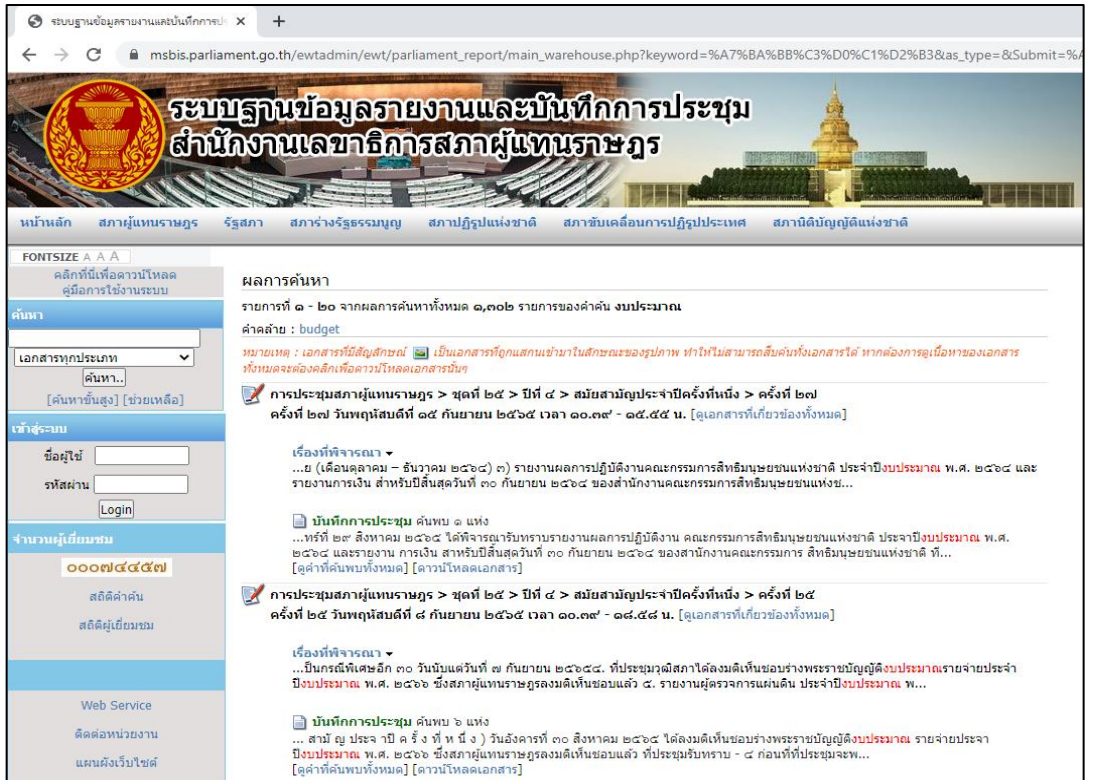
ระบบฐานข้อมูลรายงานและบันทึกการป ×

msbis.parliament.go.th/ewtadmin/ewt/parliament_report/main_warehouse.php?keyword=%A7%BA%BB%C3%D0%C1%D2%B3&as_type=&Submit=%A

ระบบฐานข้อมูลรายงานและบันทึกการประชุม
สำนักงานเลขาธิการสภาผู้แทนราษฎร

หน้าหลัก สภาผู้แทนราษฎร รัฐสภา สภาร่างรัฐธรรมนูญ สภาปฏิรูปแห่งชาติ สภาขับเคลื่อนการปฏิรูปประเทศ สภานิติบัญญัติแห่งชาติ

FONTSIZE A A A
คลิกที่นี่เพื่อดาวน์โหลดคู่มือการใช้งานระบบ

ค้นหา
เอกสารทุกประเภท
ค้นหา..
[ค้นหาขั้นสูง] [ช่วยเหลือ]

เข้าสู่ระบบ
ชื่อผู้ใช้
รหัสผ่าน
Login

จำนวนผู้เยี่ยมชม
๐๐๐๗๔๔๕๗
สถิติคำค้น
สถิติผู้เยี่ยมชม

Web Service
ติดต่อหน่วยงาน
แผนผังเว็บไซต์

ผลการค้นหา
รายการที่ ๑ - ๒๐ จากผลการค้นหาทั้งหมด ๑,๓๐๒ รายการของคำค้น งบประมาณ
คำคล้าย : budget
หมายเหตุ : เอกสารที่มีสัญลักษณ์ เป็นเอกสารที่ถูกแสกนเข้ามาในลักษณะของรูปภาพ ทำให้ไม่สามารถสืบค้นทั้งเอกสารได้ หากต้องการดูเนื้อหาของเอกสารทั้งหมดจะต้องคลิกเพื่อดาวน์โหลดเอกสารนั้นๆ

การประชุมสภาผู้แทนราษฎร > ชุดที่ ๒๕ > ปีที่ ๔ > สมัยสามัญประจำปีครั้งที่หนึ่ง > ครั้งที่ ๒๗
ครั้งที่ ๒๗ วันพฤหัสบดีที่ ๑๕ กันยายน ๒๕๖๕ เวลา ๑๐.๓๙ - ๑๕.๕๕ น. [ดูเอกสารที่เกี่ยวข้องทั้งหมด]

เรื่องที่พิจารณา
...ย (เดือนตุลาคม – ธันวาคม ๒๕๖๔) ๓) รายงานผลการปฏิบัติงานคณะกรรมการสิทธิมนุษยชนแห่งชาติ ประจำปีงบประมาณ พ.ศ. ๒๕๖๔ และรายงานการเงิน สำหรับปีสิ้นสุดวันที่ ๓๐ กันยายน ๒๕๖๔ ของสำนักงานคณะกรรมการสิทธิมนุษยชนแห่งช...

บันทึกการประชุม ค้นพบ ๑ แห่ง
...ทร์ที่ ๒๙ สิงหาคม ๒๕๖๕ ได้พิจารณารับทราบรายงานผลการปฏิบัติงาน คณะกรรมการสิทธิมนุษยชนแห่งชาติ ประจำปีงบประมาณ พ.ศ. ๒๕๖๔ และรายงาน การเงิน สำหรับปีสิ้นสุดวันที่ ๓๐ กันยายน ๒๕๖๔ ของสำนักงานคณะกรรมการ สิทธิมนุษยชนแห่งชาติ ที่...
[ดูคำที่ค้นพบทั้งหมด] [ดาวน์โหลดเอกสาร]

การประชุมสภาผู้แทนราษฎร > ชุดที่ ๒๕ > ปีที่ ๔ > สมัยสามัญประจำปีครั้งที่หนึ่ง > ครั้งที่ ๒๕
ครั้งที่ ๒๕ วันพฤหัสบดีที่ ๘ กันยายน ๒๕๖๕ เวลา ๑๐.๓๙ - ๑๘.๕๘ น. [ดูเอกสารที่เกี่ยวข้องทั้งหมด]

เรื่องที่พิจารณา
...ปีนกรณีพิเศษอีก ๓๐ วันนับแต่วันที่ ๗ กันยายน ๒๕๖๕. ที่ประชุมวุฒิสภาได้ลงมติเห็นชอบร่างพระราชบัญญัติงบประมาณรายจ่ายประจำปีงบประมาณ พ.ศ. ๒๕๖๖ ซึ่งสภาผู้แทนราษฎรลงมติเห็นชอบแล้ว ๕. รายงานผู้ตรวจการแผ่นดิน ประจำปีงบประมาณ พ...

บันทึกการประชุม ค้นพบ ๖ แห่ง
... สามั ญ ประจ ำปี ค รั้ ง ที่ ห นึ่ ง ) วันอังคารที่ ๓๐ สิงหาคม ๒๕๖๕ ได้ลงมติเห็นชอบร่างพระราชบัญญัติงบประมาณ รายจ่ายประจาปีงบประมาณ พ.ศ. ๒๕๖๖ ซึ่งสภาผู้แทนราษฎรลงมติเห็นชอบแล้ว ที่ประชุมรับทราบ - ๔ ก่อนที่ที่ประชุมจะพ...
[ดูคำที่ค้นพบทั้งหมด] [ดาวน์โหลดเอกสาร]